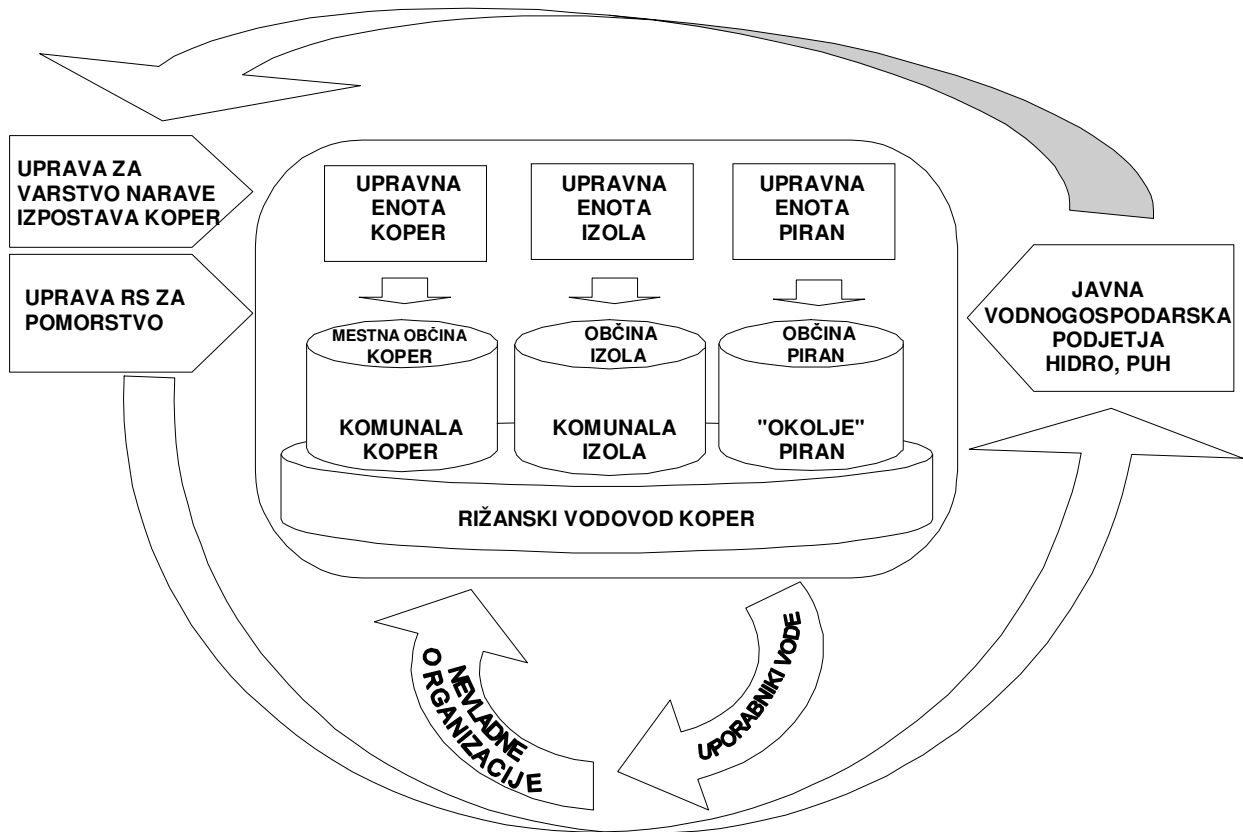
UPRAVA ZA VARSTVO NARAVE IZPOSTAVA KOPER

UPRAVA RS ZA POMORSTVO

UPRAVNA ENOTA KOPER

UPRAVNA ENOTA IZOLA

UPRAVNA ENOTA PIRAN

MESTNA OBČINA KOPER

OBČINA IZOLA

OBČINA PIRAN

KOMUNALA KOPER

KOMUNALA IZOLA

"OKOLJE" PIRAN

RIŽANSKI VODOVOD KOPER

JAVNA VODNOGOSPODARSKA PODJETJA HIDRO, PUH

NEVLADNE ORGANIZACIJE

UPORABNIKI VODE